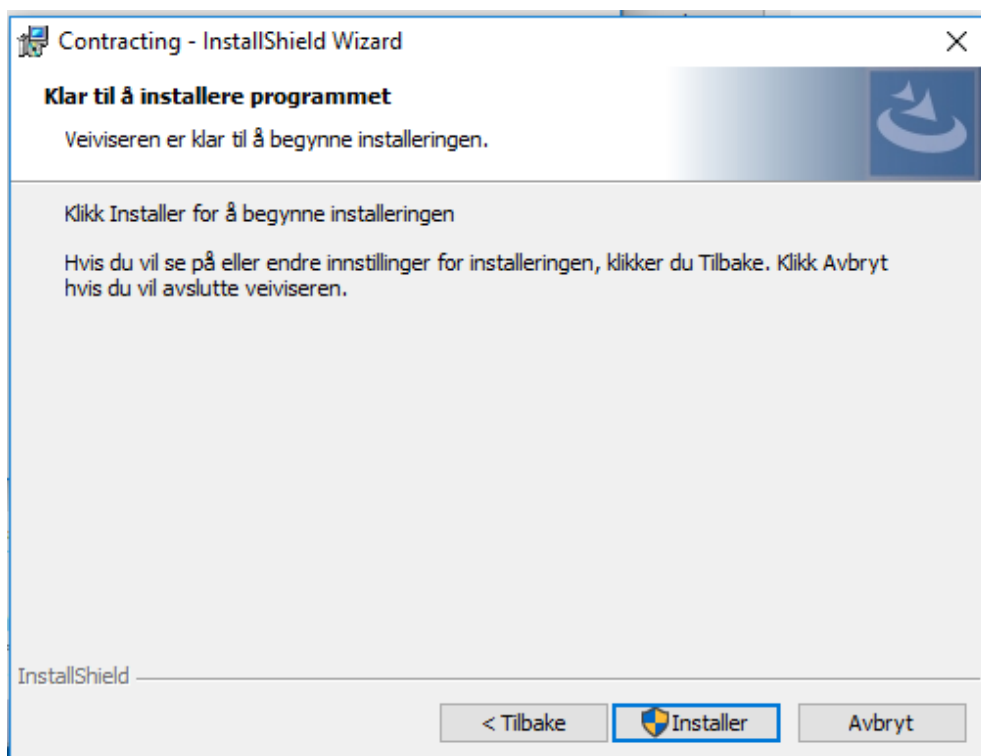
Contracting - InstallShield Wizard

×

Klar til å installere programmet

Veiviseren er klar til å begynne installeringen.

Klikk Installer for å begynne installeringen

Hvis du vil se på eller endre innstillinger for installeringen, klikker du Tilbake. Klikk Avbryt hvis du vil avslutte veiviseren.

InstallShield

< Tilbake

Installer

Avbryt